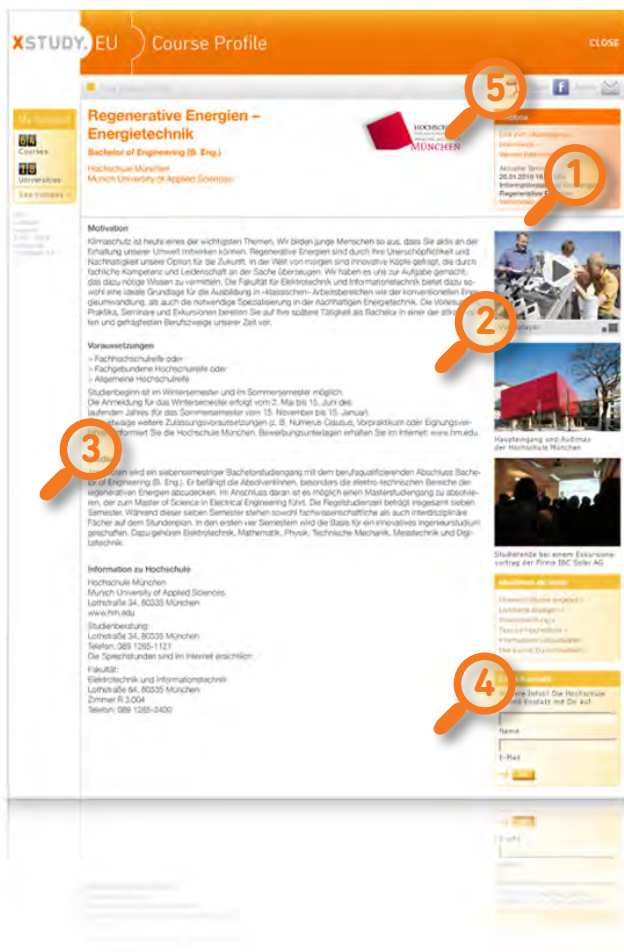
XSTUDY.EU Course Profile CLOSE

My Account
64 Courses
18 Universities
See courses »

Regenerative Energien – Energietechnik
Bachelor of Engineering (B. Eng.)
Hochschule München
Munich University of Applied Sciences

HOCHSCHULE MÜNCHEN

5
1
2
3
4

Motivation
Klimaschutz ist heute eines der wichtigsten Themen. Wir bilden junge Menschen so aus, dass Sie aktiv an der Erhaltung unserer Umwelt mitwirken können. Regenerative Energien sind durch ihre Unerschöpflichkeit und Nachhaltigkeit unsere Option für die Zukunft. In der Welt von morgen sind innovative Köpfe gefragt, die durch fachliche Kompetenz und Leidenschaft an der Sache überzeugen. Wir haben es uns zur Aufgabe gemacht, das dazu nötige Wissen zu vermitteln. Die Fakultät für Elektrotechnik und Informationstechnik bietet dazu sowohl eine ideale Grundlage für die Ausbildung in »klassischen« Arbeitsbereichen wie der konventionellen Energieumwandlung, als auch die notwendige Spezialisierung in der nachhaltigen Energietechnik. Die Vorlesungen, Praktika, Seminare und Exkursionen bereiten Sie auf Ihre spätere Tätigkeit als Bachelor in einer der attraktivsten und gefragtesten Berufszweige unserer Zeit vor.

Voraussetzungen
> Fachhochschulreife oder
> Fachgebundene Hochschulreife oder
> Allgemeine Hochschulreife
Studienbeginn ist im Wintersemester und im Sommersemester möglich.
Die Anmeldung für das Wintersemester erfolgt vom 2. Mai bis 15. Juni des laufenden Jahres (für das Sommersemester vom 15. November bis 15. Januar).
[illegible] weitere Zulassungsvoraussetzungen (z. B. Numerus Clausus, Vorpraktikum oder Eignungsver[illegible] informiert Sie die Hochschule München. Bewerbungsunterlagen erhalten Sie im Internet: www.hm.edu

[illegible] wird ein siebensemestriger Bachelorstudiengang mit dem berufsqualifizierenden Abschluss Bachelor of Engineering (B. Eng.). Er befähigt die Absolventinnen, besonders die elektro-technischen Bereiche der regenerativen Energien abzudecken. Im Anschluss daran ist es möglich einen Masterstudiengang zu absolvieren, der zum Master of Science in Electrical Engineering führt. Die Regelstudienzeit beträgt insgesamt sieben Semester. Während dieser sieben Semester stehen sowohl fachwissenschaftliche als auch interdisziplinäre Fächer auf dem Stundenplan. In den ersten vier Semestern wird die Basis für ein innovatives Ingenieurstudium geschaffen. Dazu gehören Elektrotechnik, Mathematik, Physik, Technische Mechanik, Messtechnik und Digitaltechnik.

Information zu Hochschule
Hochschule München
Munich University of Applied Sciences
Lothstraße 34, 80335 München
www.hm.edu
Studienberatung:
Lothstraße 34, 80335 München
Telefon: 089 1265-1121
Die Sprechstunden sind im Internet ersichtlich.
Fakultät:
Elektrotechnik und Informationstechnik
Lothstraße 64, 80335 München
Zimmer R 3.004
Telefon: 089 1265-3400

Videoplayer

Haupteingang und Audimax der Hochschule München

Studierende bei einem Exkursionsvortrag der Firma EBC Solar AG

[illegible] Infos? Die Hochschule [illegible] Kontakt mit Dir auf.
Name
E-Mail